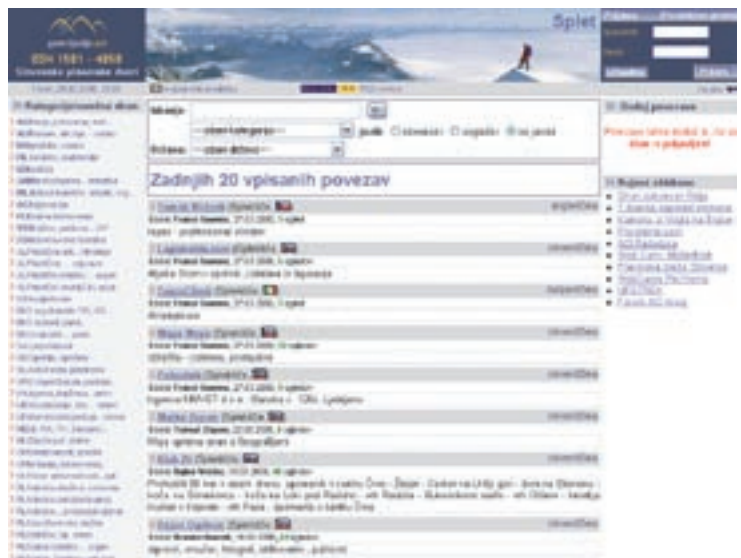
ISSN 1581 - 4858
Slovenske planinske strani

Splet

Kategorije/področja strani

Iskanje:

-- izberi kategorijo -- jezik: slovenski angleški vsi jeziki

Država: -- izberi državo --

Zadnjih 20 vpisanih povezav

Dodaj povezavo

Najbolj obiskane

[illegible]

Bojan Bugaj (Slovenija)
Ilija Vrece (Slovenija)
Klub 21 (Slovenija)
Bojan Ugrinovic (Slovenija)